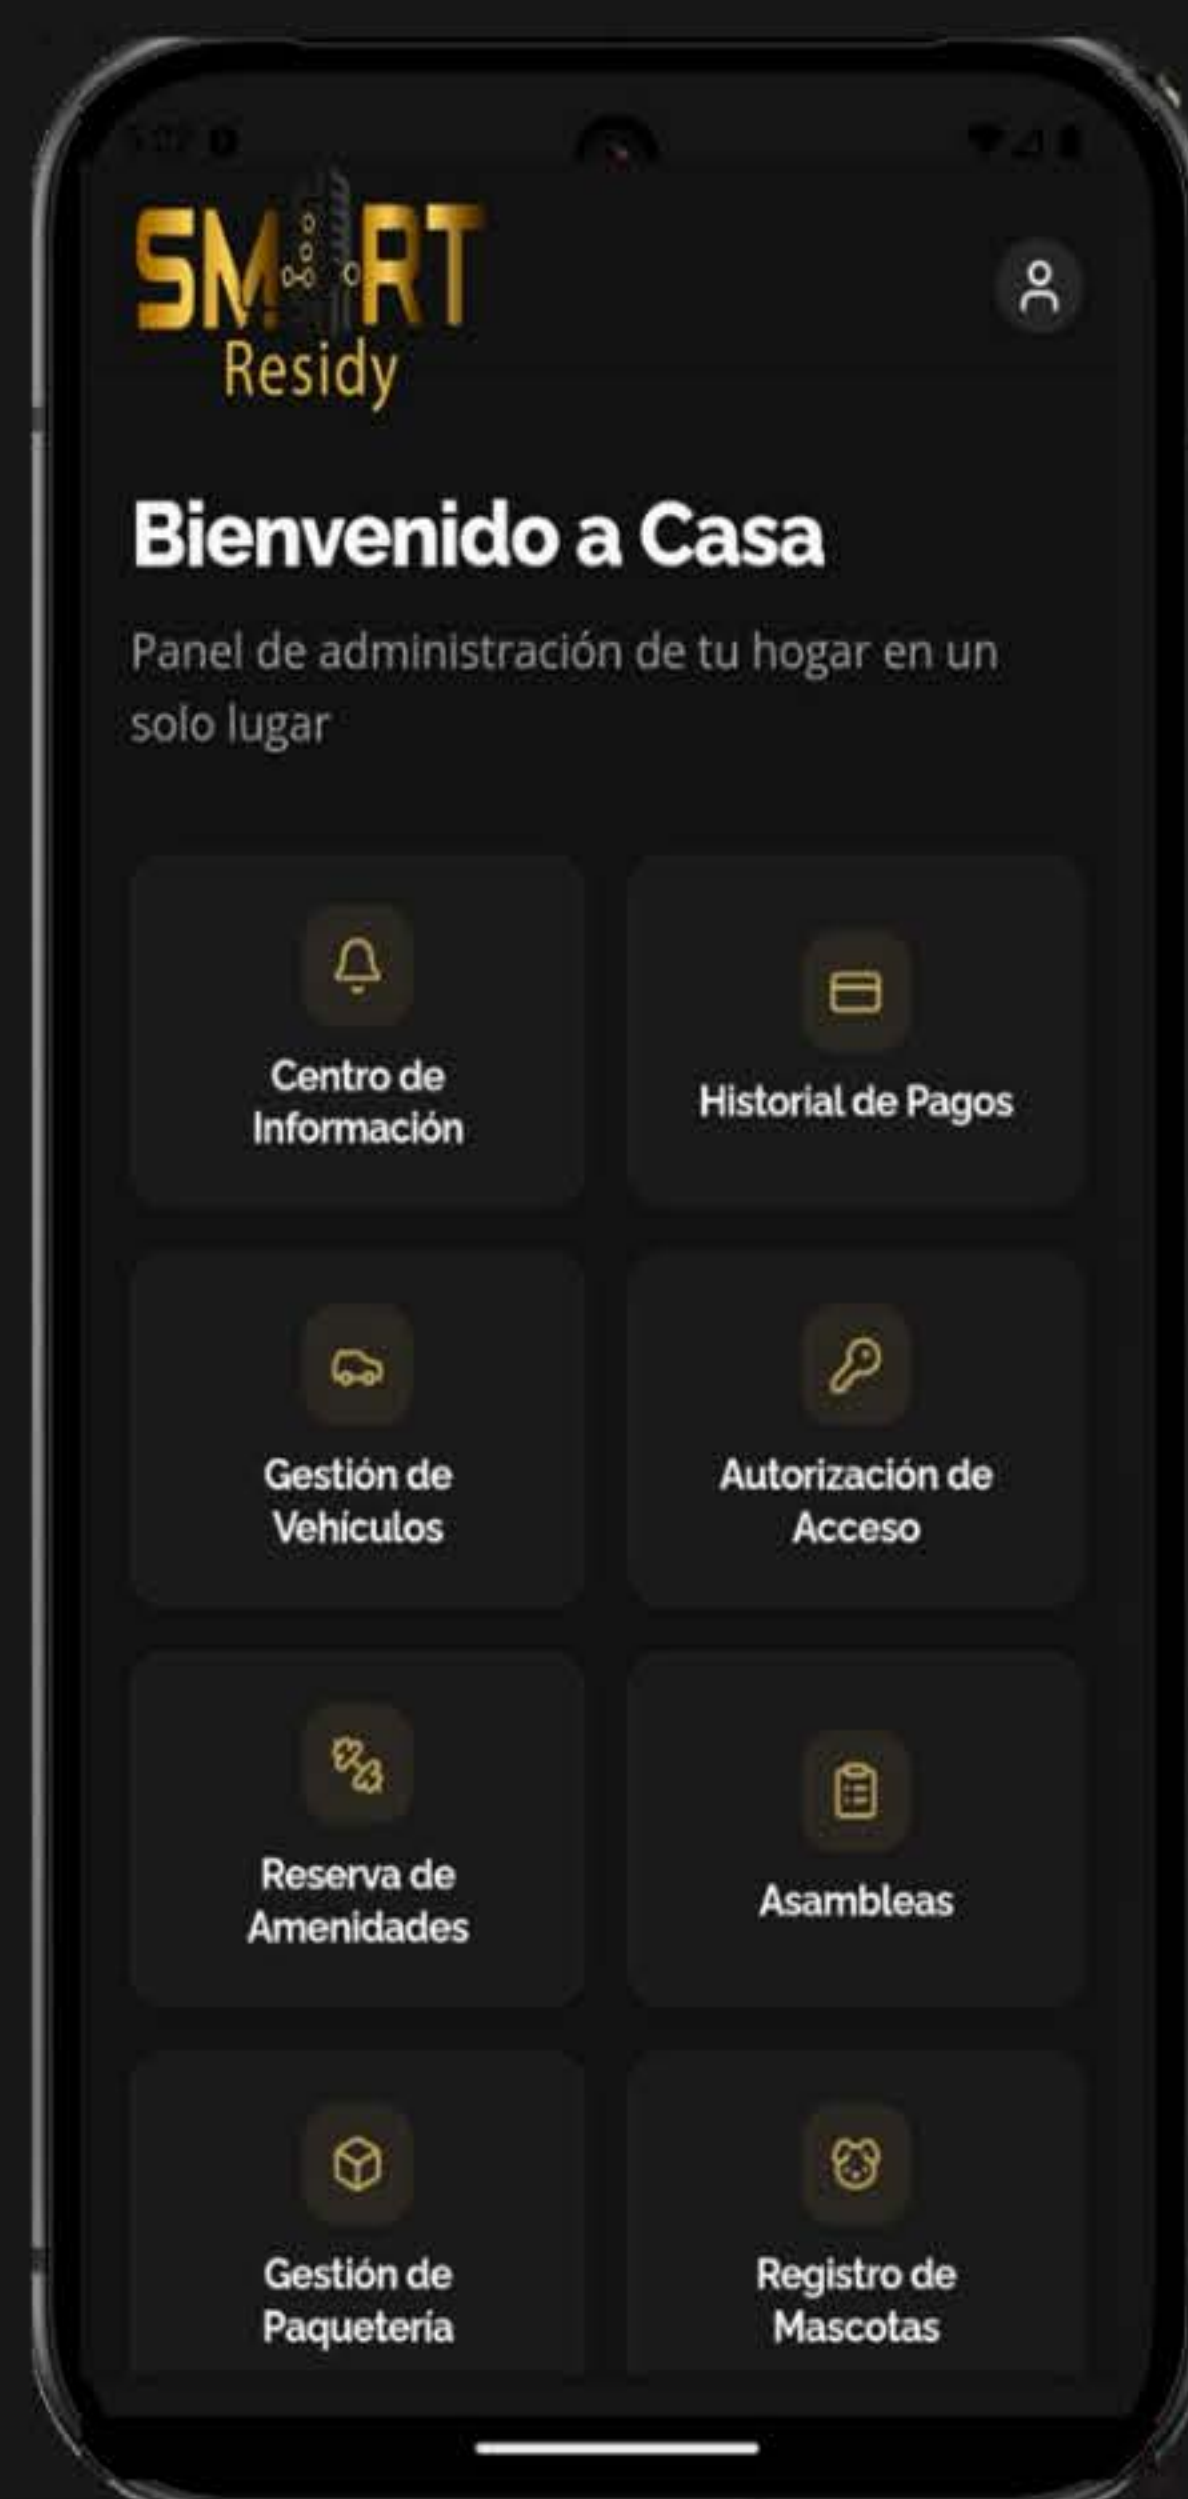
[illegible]

SM RT
Residy

Bienvenido a Casa

Panel de administración de tu hogar en un solo lugar

Centro de Información

Historial de Pagos

Gestión de Vehículos

Autorización de Acceso

Reserva de Amenidades

Asambleas

Gestión de Paquetería

Registro de Mascotas